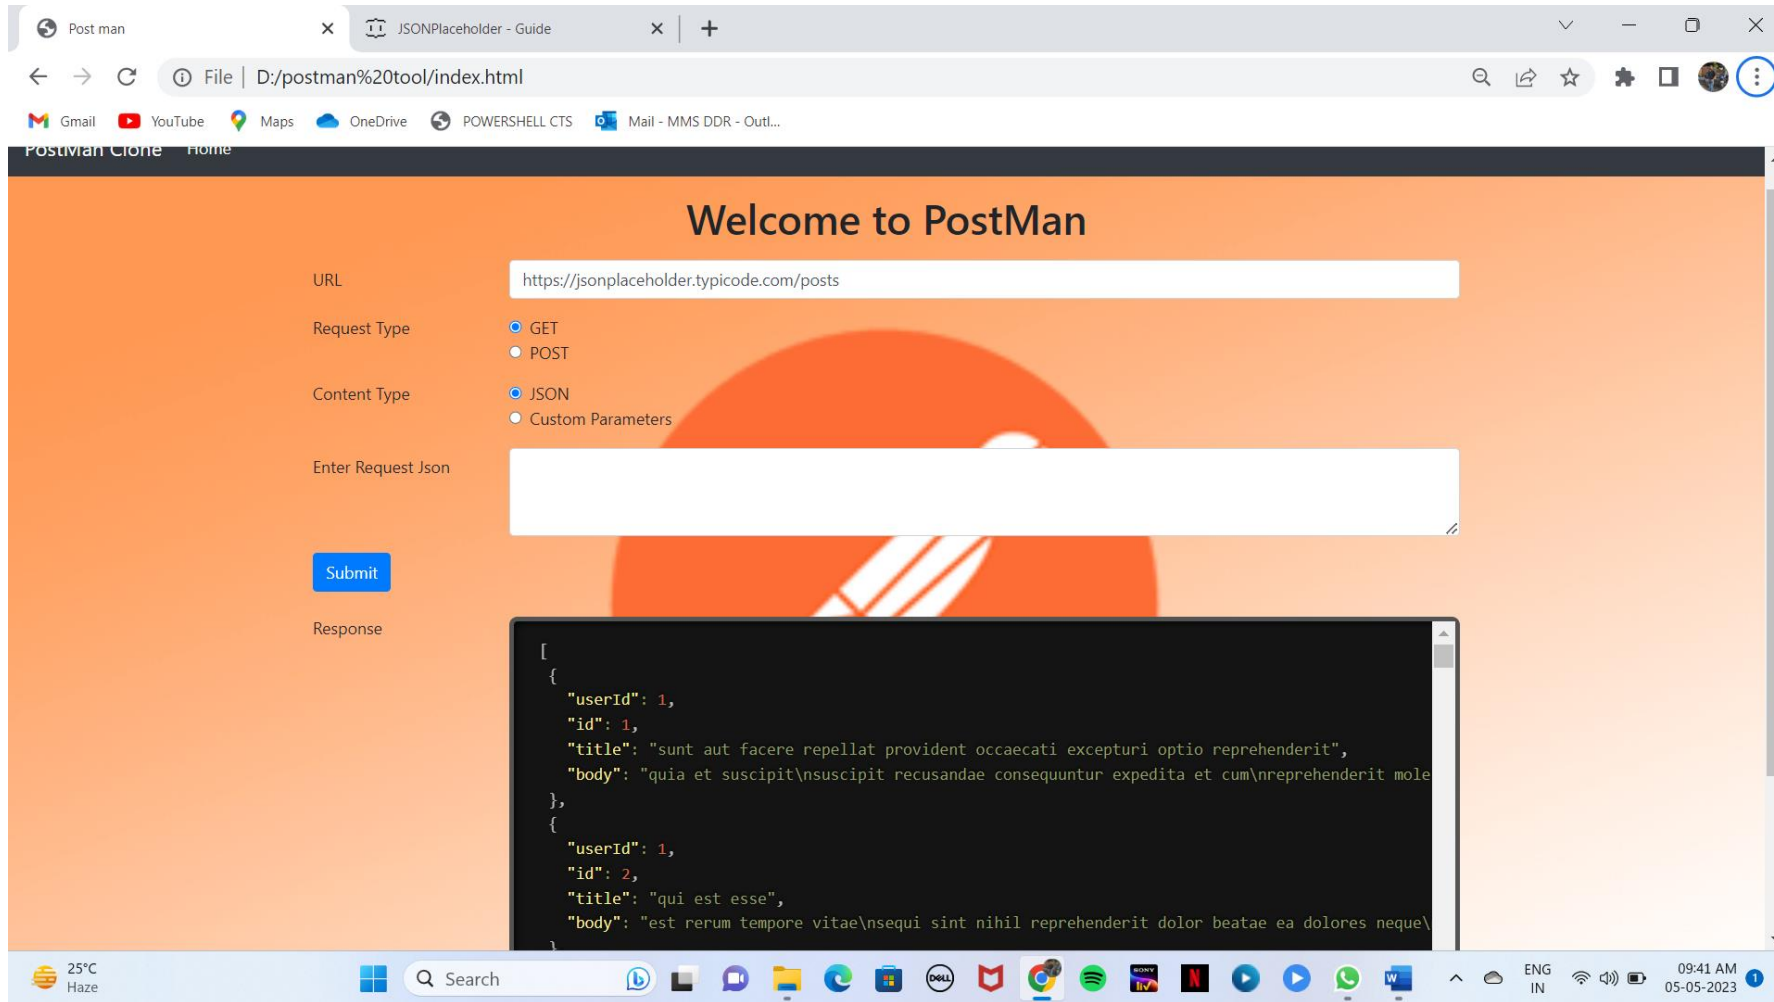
Post man
JSONPlaceholder - Guide
File | D:/postman%20tool/index.html
Gmail YouTube Maps OneDrive POWERSHELL CTS Mail - MMS DDR - Outl...
PostMan Clone Home

Welcome to PostMan

URL https://jsonplaceholder.typicode.com/posts
Request Type
GET
POST
Content Type
JSON
Custom Parameters
Enter Request Json
Submit
Response
[
{
"userId": 1,
"id": 1,
"title": "sunt aut facere repellat provident occaecati excepturi optio reprehenderit",
"body": "quia et suscipit\nsuscipit recusandae consequuntur expedita et cum\nreprehenderit mole
},
{
"userId": 1,
"id": 2,
"title": "qui est esse",
"body": "est rerum tempore vitae\nsequi sint nihil reprehenderit dolor beatae ea dolores neque\

25°C
Haze
Search
ENG
IN
09:41 AM
05-05-2023